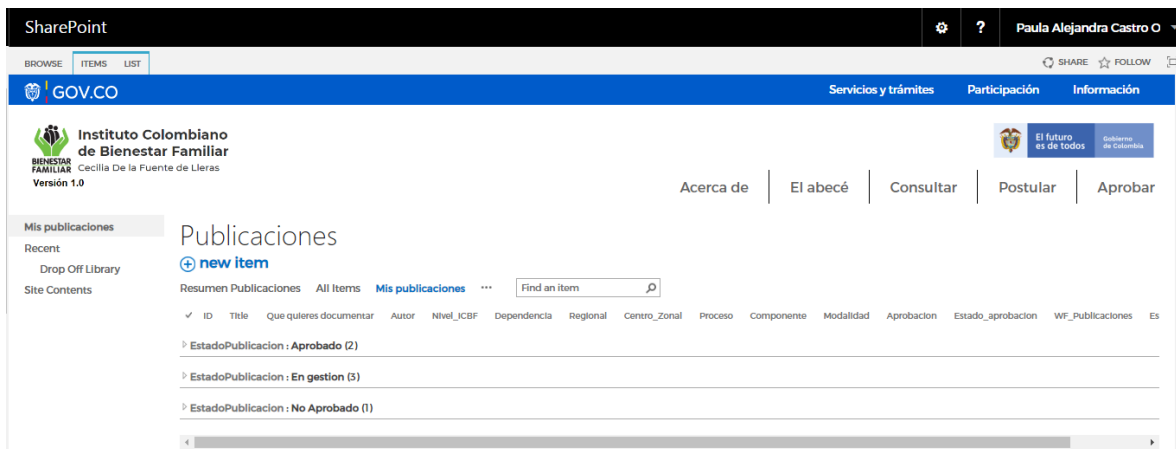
SharePoint

? Paula Alejandra Castro O

BROWSE ITEMS LIST

SHARE FOLLOW

GOV.CO

Servicios y trámites Participación Información

Instituto Colombiano de Bienestar Familiar
BIENESTAR FAMILIAR Cecilia De la Fuente de Lleras
Versión 1.0

El futuro es de todos Gobierno de Colombia

Acerca de El abecé Consultar Postular Aprobar

Mis publicaciones
Recent
Drop Off Library
Site Contents

Publicaciones

new item

Resumen Publicaciones All Items Mis publicaciones ··· Find an item

✓ ID Title Que quieres documentar Autor Nivel_ICBF Dependencia Regional Centro_Zonal Proceso Componente Modalidad Aprobacion Estado_aprobacion WF_Publicaciones Es

EstadoPublicacion : Aprobado (2)

EstadoPublicacion : En gestion (3)

EstadoPublicacion : No Aprobado (1)